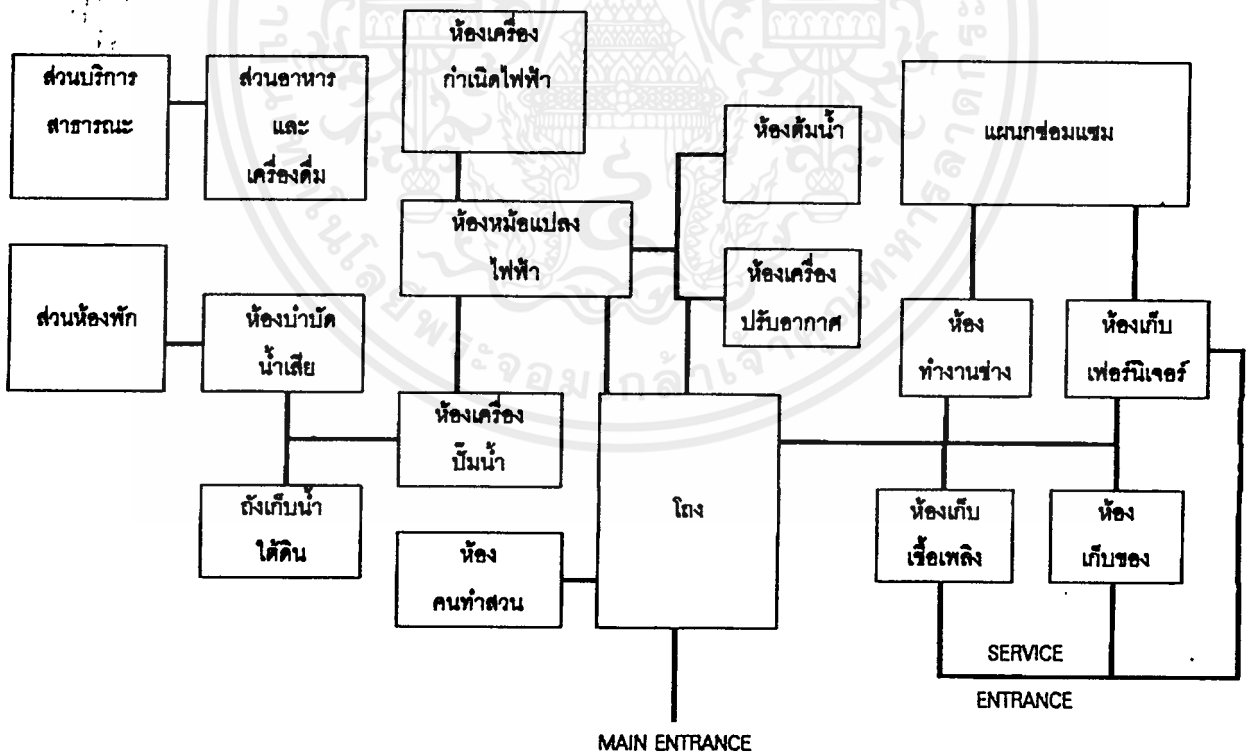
ห้องเครื่อง กำเนิดไฟฟ้า

ส่วนบริการ สาธารณะ

ส่วนอาหาร และ เครื่องดื่ม

ห้องต้มน้ำ

แผนกซ่อมแซม

ห้องหม้อแปลง ไฟฟ้า

ห้องเครื่อง ปรับอากาศ

ส่วนห้องพัก

ห้องบำบัด น้ำเสีย

ห้อง ทำงานช่าง

ห้องเก็บ เฟอร์นิเจอร์

ห้องเครื่อง ปั๊มน้ำ

ถังเก็บน้ำ ใต้ดิน

โถง

ห้องเก็บ เชื้อเพลิง

ห้อง เก็บของ

ห้อง คนทำสวน

SERVICE

ENTRANCE

MAIN ENTRANCE